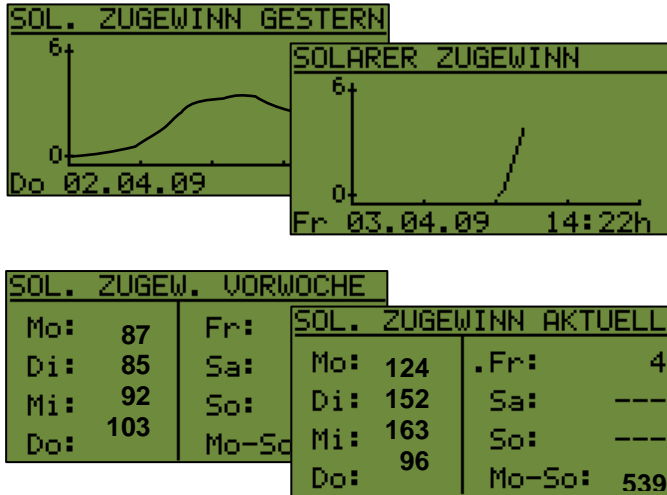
SOL. ZUGEWINN GESTERN
6
0
Do 02.04.09

SOLARER ZUGEWINN
6
0
Fr 03.04.09 14:22h

SOL. ZUGEW. VORWOCHE
Mo: 87
Di: 85
Mi: 92
Do: 103
Fr:
Sa:
So:
Mo-So

SOL. ZUGEWINN AKTUELL
Mo: 124
Di: 152
Mi: 163
Do: 96
.Fr: 4
Sa: ---
So: ---
Mo-So: 539